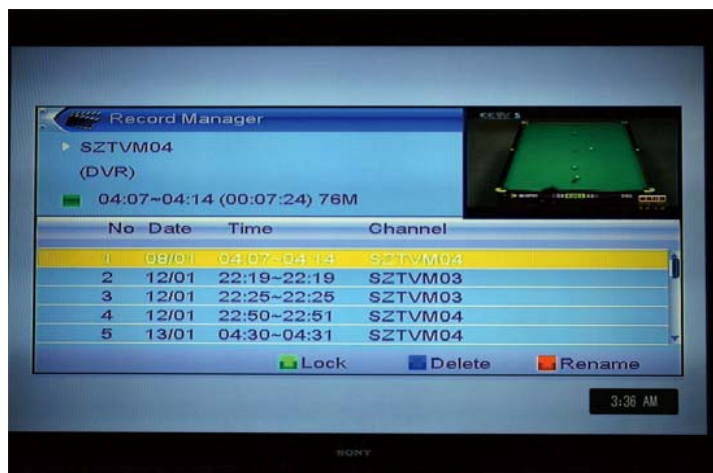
Record Manager

SZTVM04

(DVR)

04:07~04:14 (00:07:24) 76M

| No | Date | Time | Channel |
|---|---|---|---|
| 1 | 08/01 | 04:07~04:14 | SZTVM04 |
| 2 | 12/01 | 22:19~22:19 | SZTVM03 |
| 3 | 12/01 | 22:25~22:25 | SZTVM03 |
| 4 | 12/01 | 22:50~22:51 | SZTVM04 |
| 5 | 13/01 | 04:30~04:31 | SZTVM04 |

Lock Delete Rename

3:36 AM

SONY